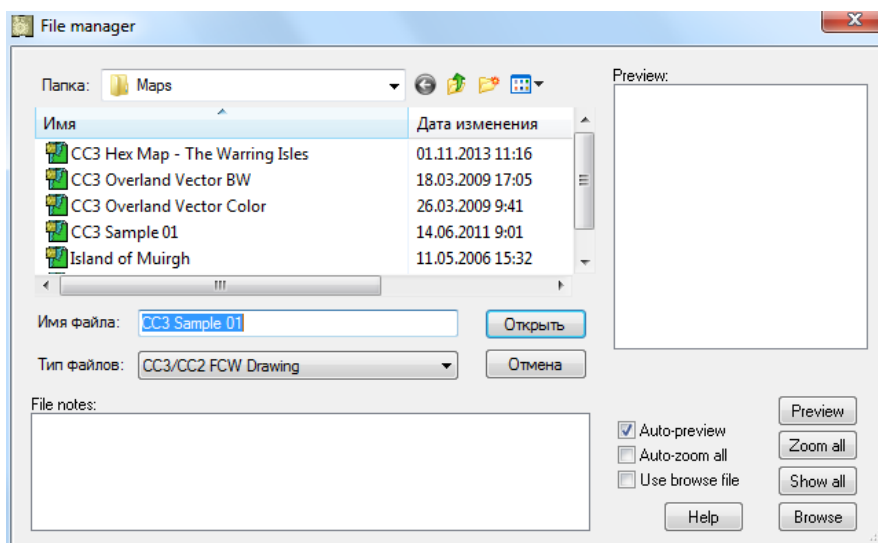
File manager

Папка: Maps

Preview:

| Имя | Дата изменения |
|---|---|
| CC3 Hex Map - The Warring Isles | 01.11.2013 11:16 |
| CC3 Overland Vector BW | 18.03.2009 17:05 |
| CC3 Overland Vector Color | 26.03.2009 9:41 |
| CC3 Sample 01 | 14.06.2011 9:01 |
| Island of Muirgh | 11.05.2006 15:32 |

Имя файла: CC3 Sample 01
Открыть

Тип файлов: CC3/CC2 FCW Drawing
Отмена

File notes:

Preview
Auto-preview
Zoom all
Auto-zoom all
Show all
Use browse file
Help
Browse